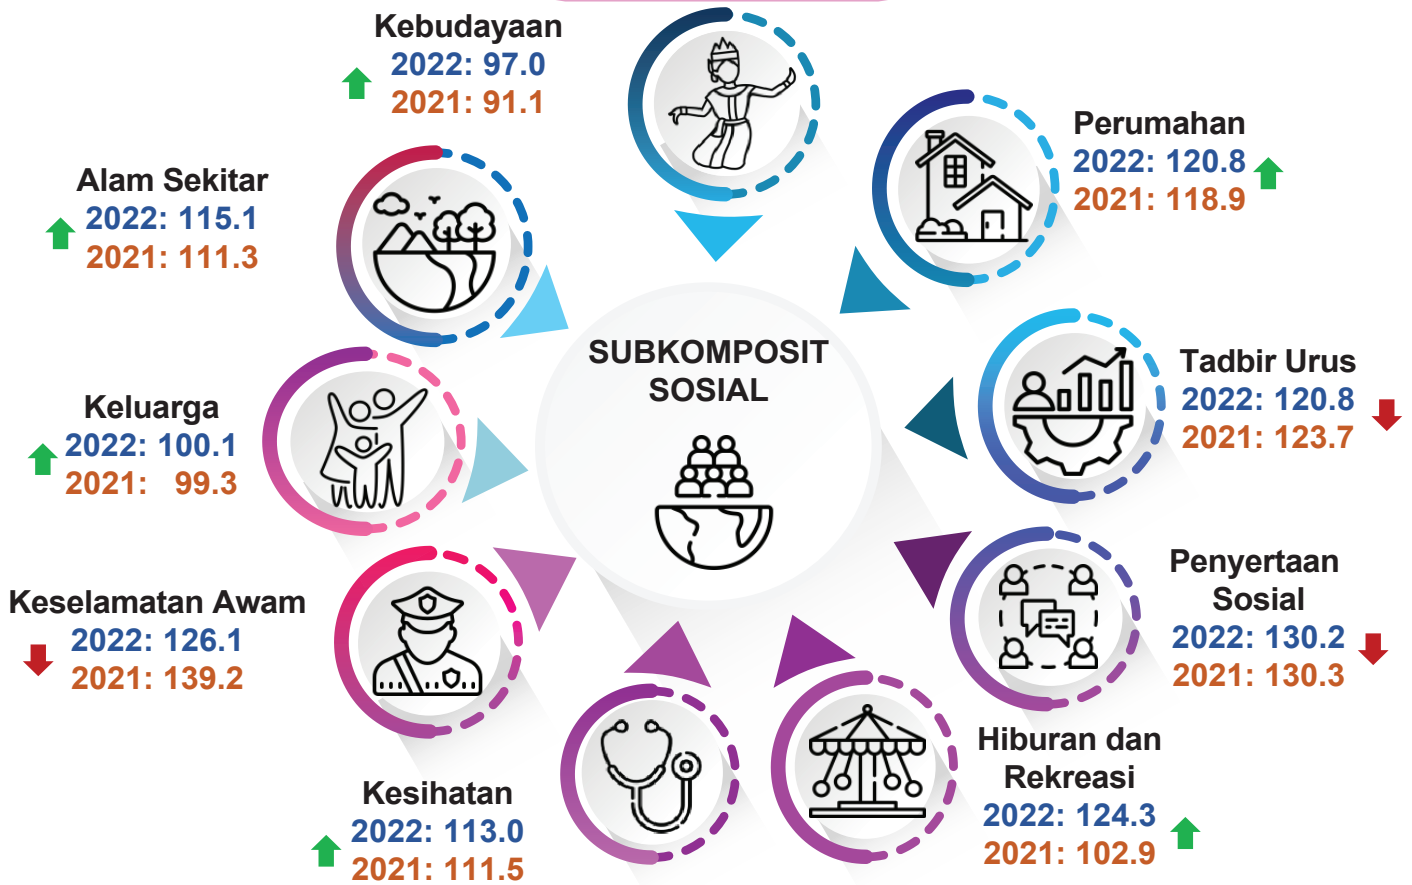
Kebudayaan
2022: 97.0
2021: 91.1

Perumahan
2022: 120.8
2021: 118.9

Alam Sekitar
2022: 115.1
2021: 111.3

SUBKOMPOSIT SOSIAL

Tadbir Urus
2022: 120.8
2021: 123.7

Keluarga
2022: 100.1
2021: 99.3

Penyertaan Sosial
2022: 130.2
2021: 130.3

Keselamatan Awam
2022: 126.1
2021: 139.2

Hiburan dan Rekreasi
2022: 124.3
2021: 102.9

Kesihatan
2022: 113.0
2021: 111.5